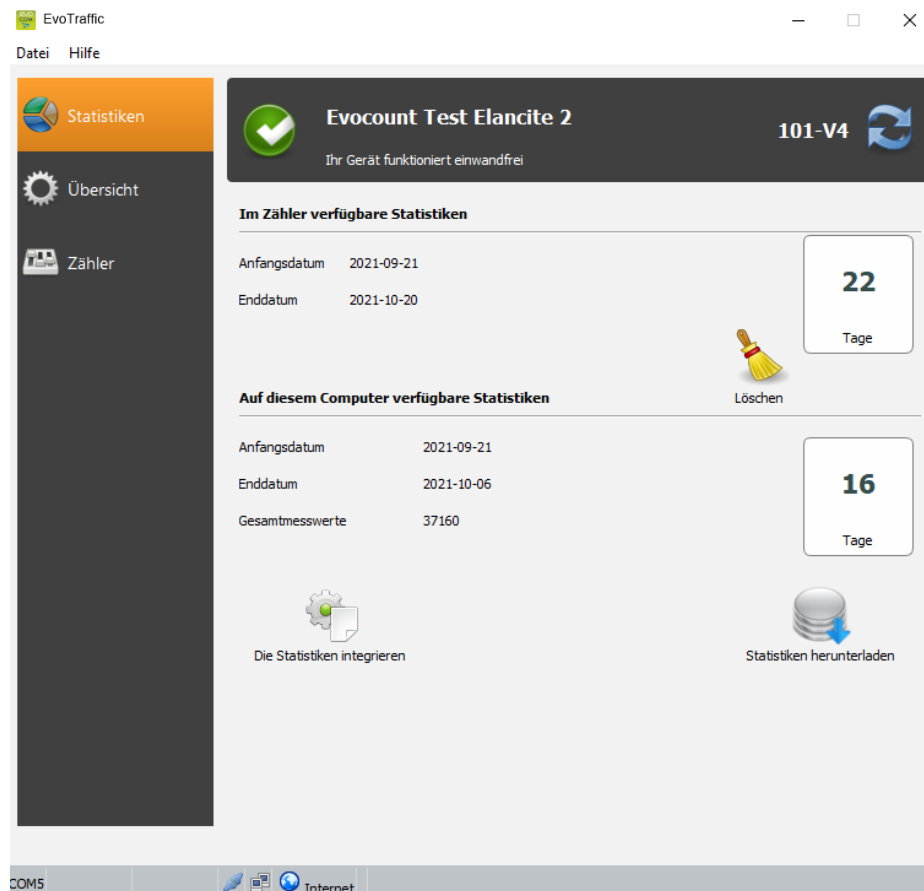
EvoTraffic

Datei Hilfe

Statistiken

Übersicht

Zähler

Evocount Test Elancite 2

Ihr Gerät funktioniert einwandfrei

101-V4

Im Zähler verfügbare Statistiken

Anfangsdatum 2021-09-21

Enddatum 2021-10-20

22

Tage

Löschen

Auf diesem Computer verfügbare Statistiken

Anfangsdatum 2021-09-21

Enddatum 2021-10-06

Gesamtmesswerte 37160

16

Tage

Die Statistiken integrieren

Statistiken herunterladen

COM5

Internet